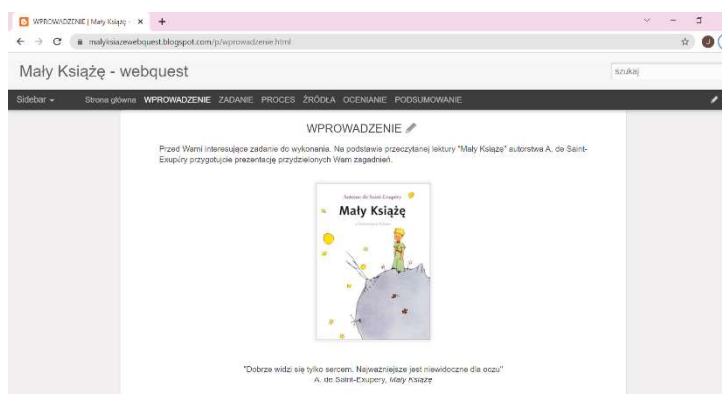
WPROWADZENIE | Mały Książę - ×

malyksiazewebquest.blogspot.com/p/wprowadzenie.html

Mały Książę - webquest

szukaj

Sidebar

Strona główna WPROWADZENIE ZADANIE PROCES ŹRÓDŁA OCENIANIE PODSUMOWANIE

WPROWADZENIE

Przed Wami interesujące zadanie do wykonania. Na podstawie przeczytanej lektury "Mały Książę" autorstwa A. de Saint-Exupéry przygotujcie prezentację przydzielonych Wam zagadnień.

Antoine de Saint-Exupéry

Mały Książę

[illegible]

"Dobrze widzi się tylko sercem. Najważniejsze jest niewidoczne dla oczu"
A. de Saint-Exupery, Mały Książę